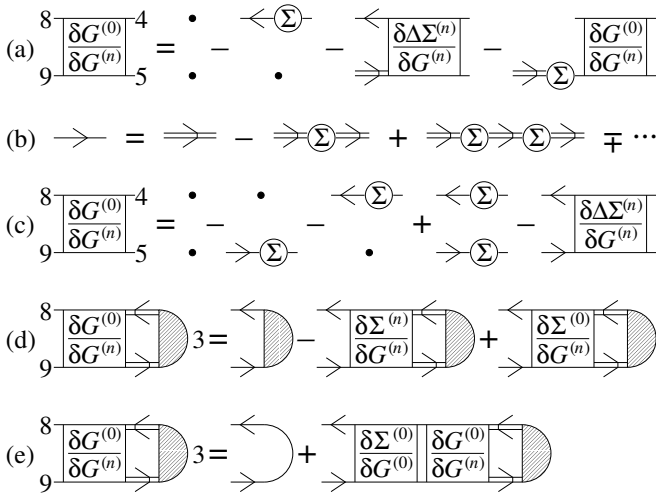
(a) 8 $\frac{\delta G^{(0)}}{\delta G^{(n)}}$ 4 9 5 = − $\Sigma$ − $\frac{\delta\Delta\Sigma^{(n)}}{\delta G^{(n)}}$ − $\Sigma$ $\frac{\delta G^{(0)}}{\delta G^{(n)}}$

(b) = − $\Sigma$ + $\Sigma$ $\Sigma$ $\mp \cdots$

(c) 8 $\frac{\delta G^{(0)}}{\delta G^{(n)}}$ 4 9 5 = − $\Sigma$ − $\Sigma$ + $\Sigma$ $\Sigma$ − $\frac{\delta\Delta\Sigma^{(n)}}{\delta G^{(n)}}$

(d) 8 $\frac{\delta G^{(0)}}{\delta G^{(n)}}$ 9 3 = − $\frac{\delta\Sigma^{(n)}}{\delta G^{(n)}}$ + $\frac{\delta\Sigma^{(0)}}{\delta G^{(n)}}$

(e) 8 $\frac{\delta G^{(0)}}{\delta G^{(n)}}$ 9 3 = + $\frac{\delta\Sigma^{(0)}}{\delta G^{(0)}}$ $\frac{\delta G^{(0)}}{\delta G^{(n)}}$